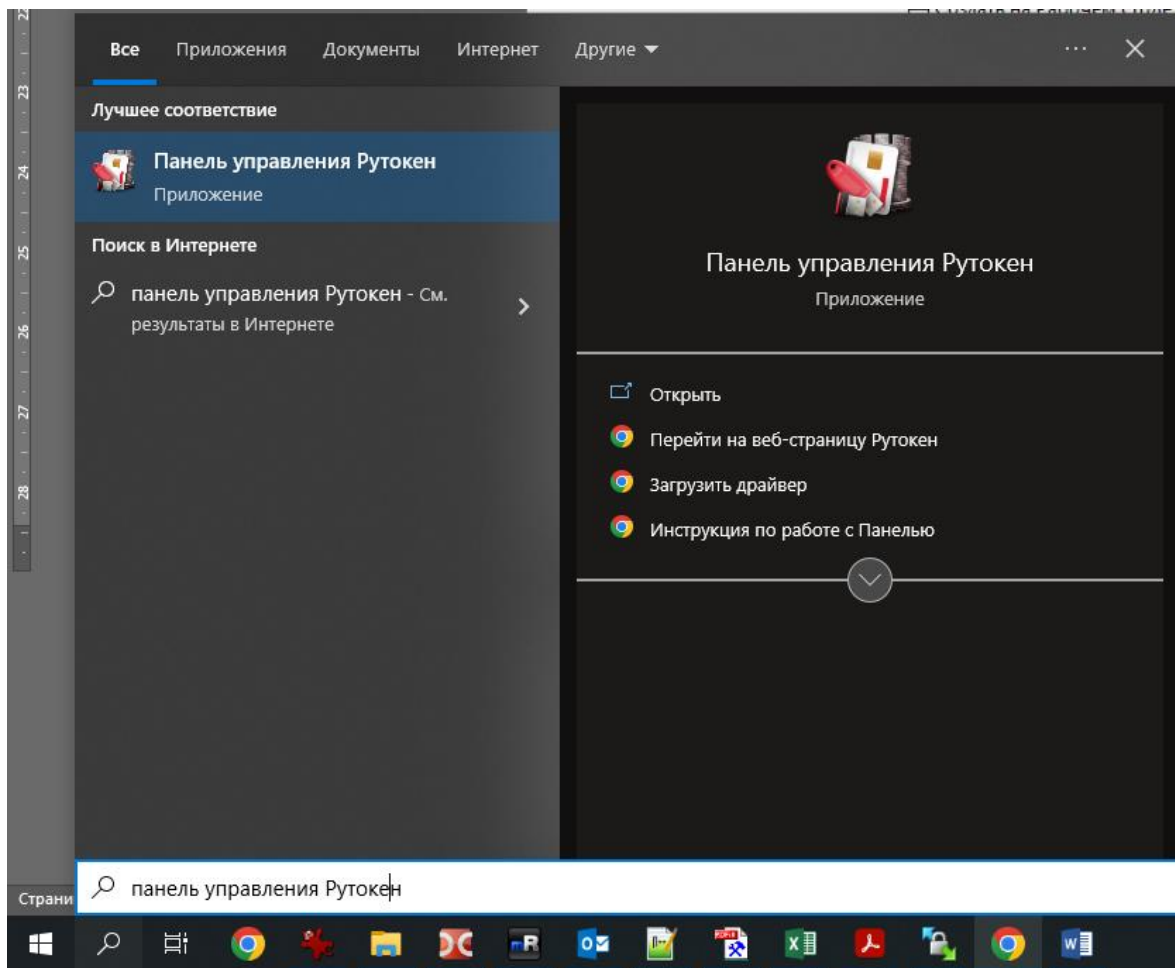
22
23
24
25
26
27
28

Все Приложения Документы Интернет Другие

Лучшее соответствие

Панель управления Рутокен
Приложение

Поиск в Интернете

панель управления Рутокен - См. результаты в Интернете

Панель управления Рутокен
Приложение

Открыть
Перейти на веб-страницу Рутокен
Загрузить драйвер
Инструкция по работе с Панелью

Страни

панель управления Рутокен